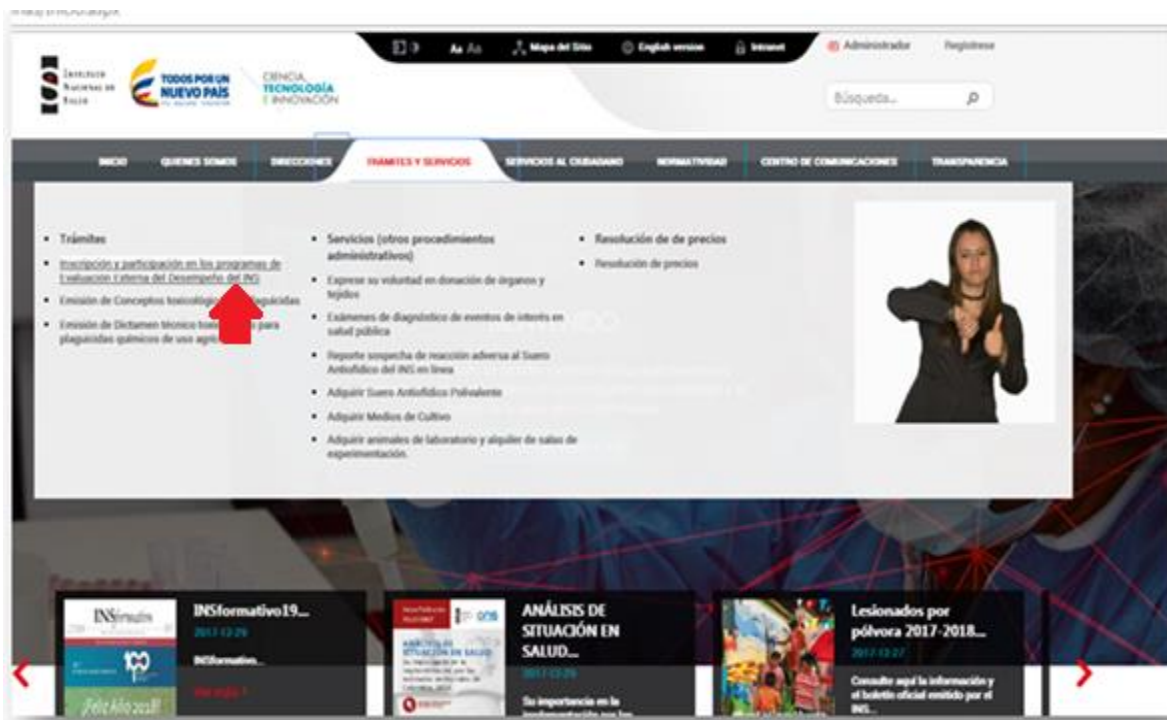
Aa Aa   Mapa del Sitio   English version   Intranet   Administrador   Registrese

Instituto Nacional de Salud   TODOS POR UN NUEVO PAÍS   CIENCIA, TECNOLOGÍA E INNOVACIÓN

Búsqueda...

INICIO   QUIENES SOMOS   DIRECCIONES   TRÁMITES Y SERVICIOS   SERVICIOS AL CIUDADANO   NORMATIVIDAD   CENTRO DE COMUNICACIONES   TRANSPARENCIA

• Trámites
• Inscripción y participación en los programas de Evaluación Externa del Desempeño del INS
• Emisión de Conceptos toxicológicos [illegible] plaguicidas
• Emisión de Dictamen técnico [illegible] para plaguicidas químicos de uso agrí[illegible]

• Servicios (otros procedimientos administrativos)
• Exprese su voluntad en donación de órganos y tejidos
• Exámenes de diagnóstico de eventos de interés en salud pública
• Reporte sospecha de reacción adversa al Suero Antiofídico del INS en línea
• Adquirir Suero Antiofídico Polivalente
• Adquirir Medios de Cultivo
• Adquirir animales de laboratorio y alquiler de salas de experimentación

• Resolución de de precios
• Resolución de precios

INSformativo19...
2017-12-29
INSformativo...
Ver más

ANÁLISIS DE SITUACIÓN EN SALUD...
2017-12-29
Su importancia en la implementación por los

Lesionados por pólvora 2017-2018...
2017-12-27
Consulte aquí la información y el boletín oficial emitido por el INS...